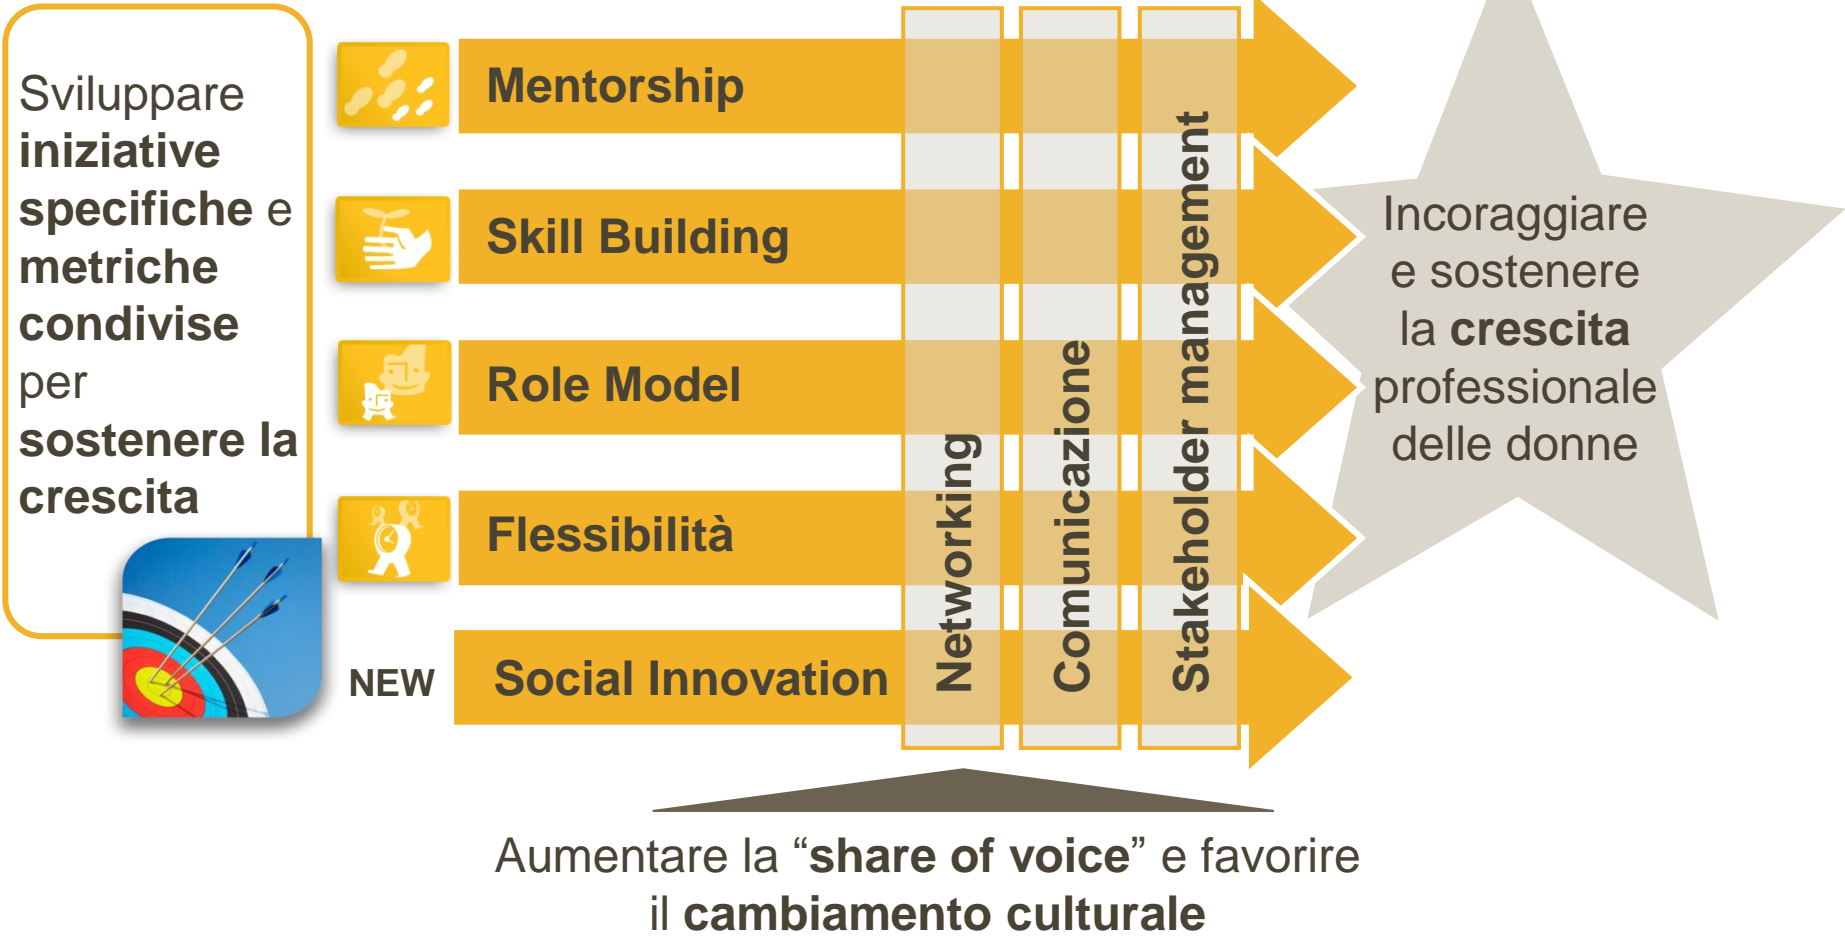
Sviluppare iniziative specifiche e metriche condivise per sostenere la crescita

Mentorship

Skill Building

Role Model

Flessibilità

NEW

Social Innovation

Networking

Comunicazione

Stakeholder management

Incoraggiare e sostenere la crescita professionale delle donne

Aumentare la “share of voice” e favorire il cambiamento culturale